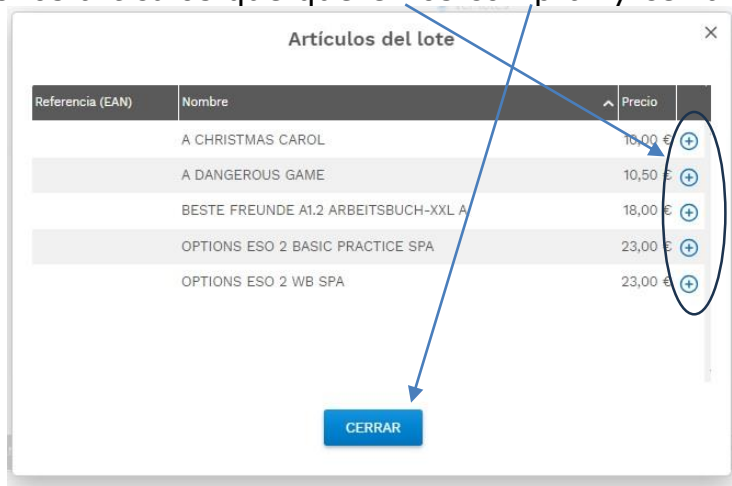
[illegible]

Artículos del lote

×

| Referencia (EAN) | Nombre | Precio |
|---|---|---|
| | A CHRISTMAS CAROL | 10,00 € |
| | A DANGEROUS GAME | 10,50 € |
| | BESTE FREUNDE A1.2 ARBEITSBUCH-XXL A | 18,00 € |
| | OPTIONS ESO 2 BASIC PRACTICE SPA | 23,00 € |
| | OPTIONS ESO 2 WB SPA | 23,00 € |

CERRAR